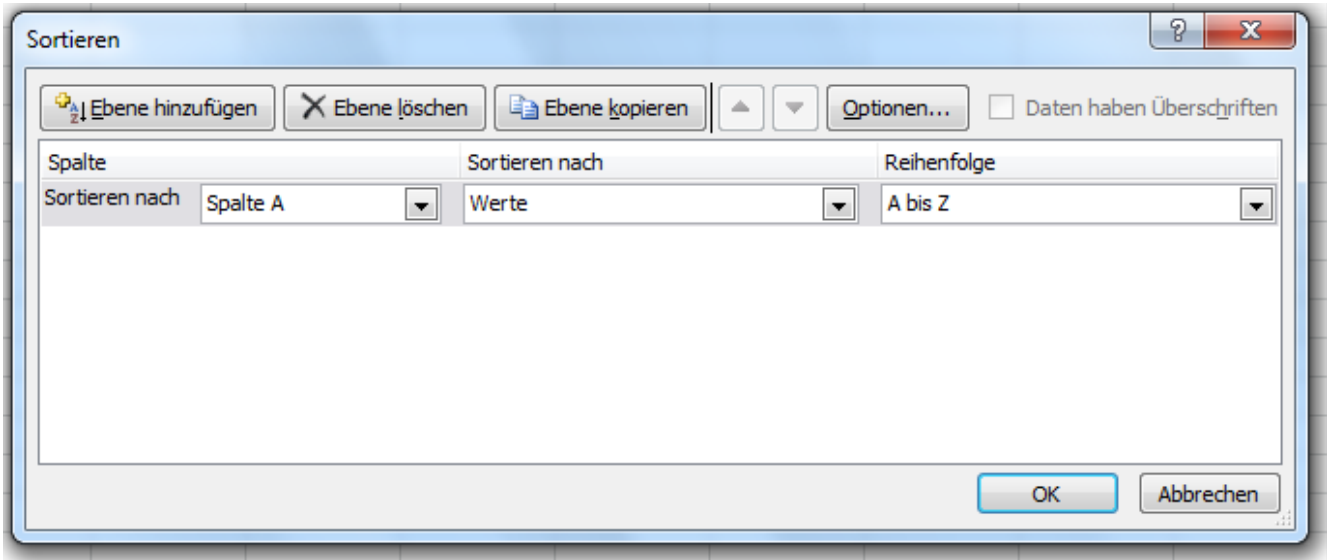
Sortieren

?

Ebene hinzufügen

Ebene löschen

Ebene kopieren

Optionen...

Daten haben Überschriften

| Spalte | | Sortieren nach | Reihenfolge |
|---|---|---|---|
| Sortieren nach | Spalte A | Werte | A bis Z |

OK

Abbrechen